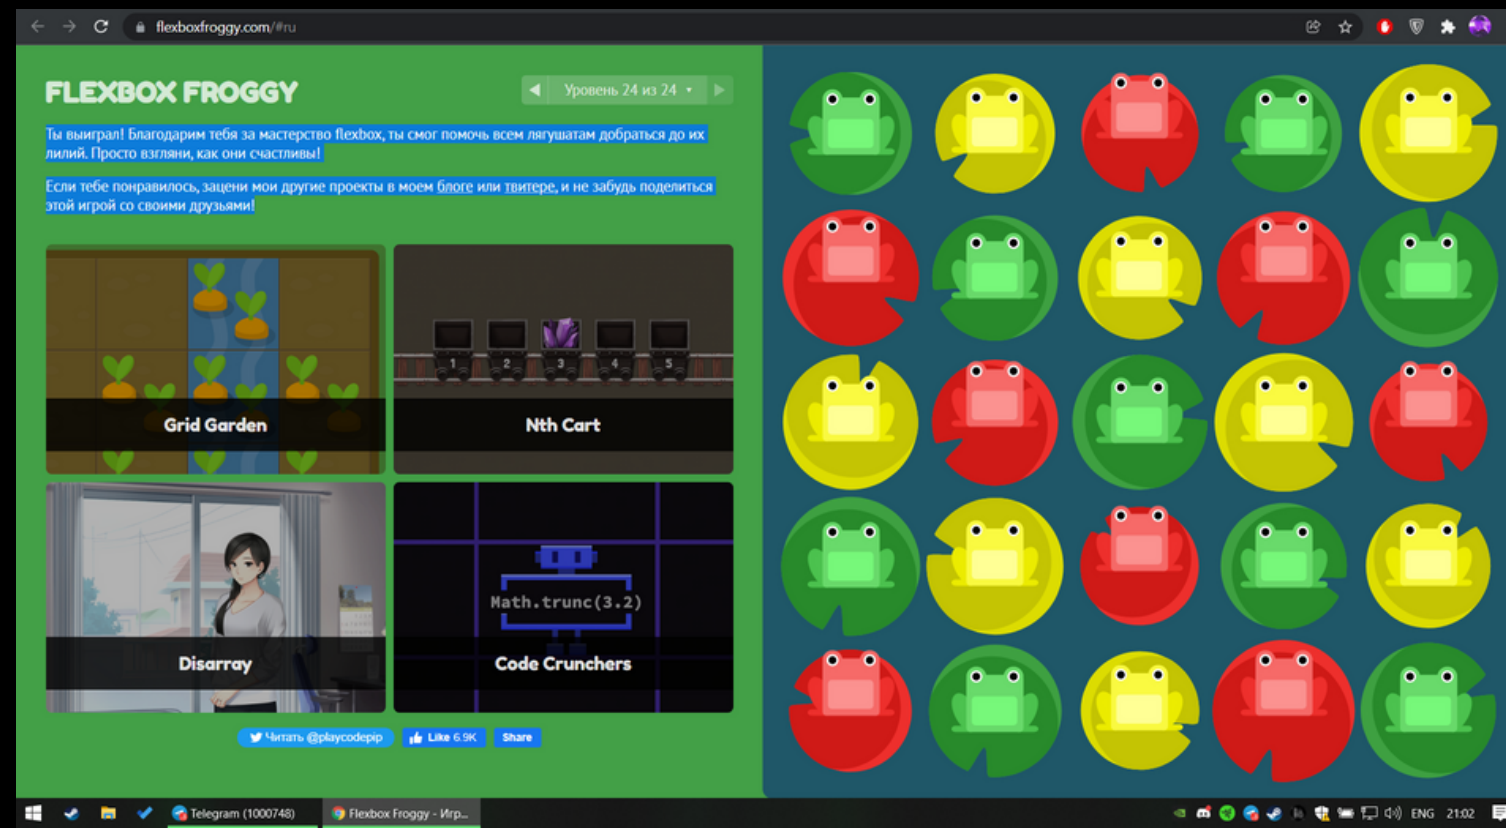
flexboxfroggy.com/#ru

FLEXBOX FROGGY

Уровень 24 из 24

Ты выиграл! Благодарим тебя за мастерство flexbox, ты смог помочь всем лягушатам добраться до их лилий. Просто взгляни, как они счастливы!

Если тебе понравилось, зацени мои другие проекты в моем блоге или твитере, и не забудь поделиться этой игрой со своими друзьями!

Grid Garden

1 2 3 4 5

Nth Cart

Disarray

Math.trunc(3.2)

Code Crunchers

Читать @playcodepip

Like 6.9K

Share

Telegram (1000748)

Flexbox Froggy - Игр...

ENG 21:02